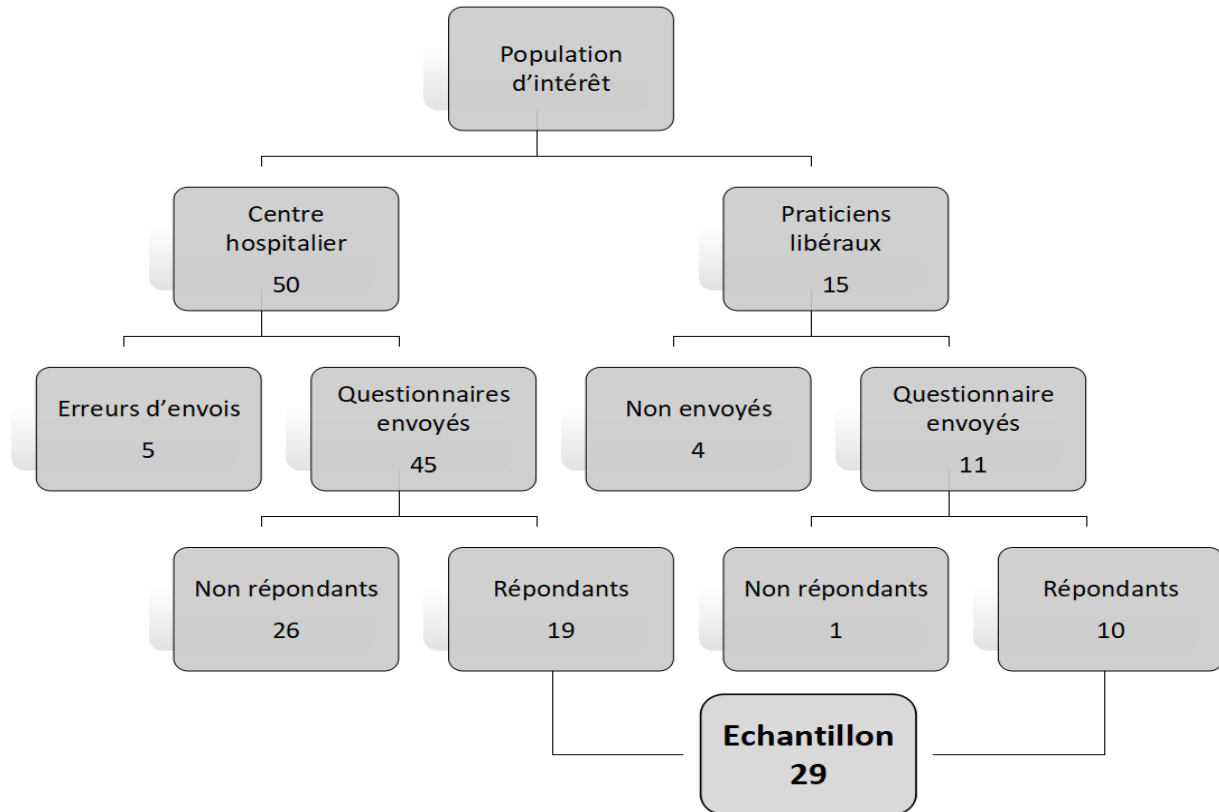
Population d'intérêt

Centre hospitalier
50

Praticiens libéraux
15

Erreurs d'envois
5

Questionnaires envoyés
45

Non envoyés
4

Questionnaire envoyés
11

Non répondants
26

Répondants
19

Non répondants
1

Répondants
10

**Echantillon**
**29**